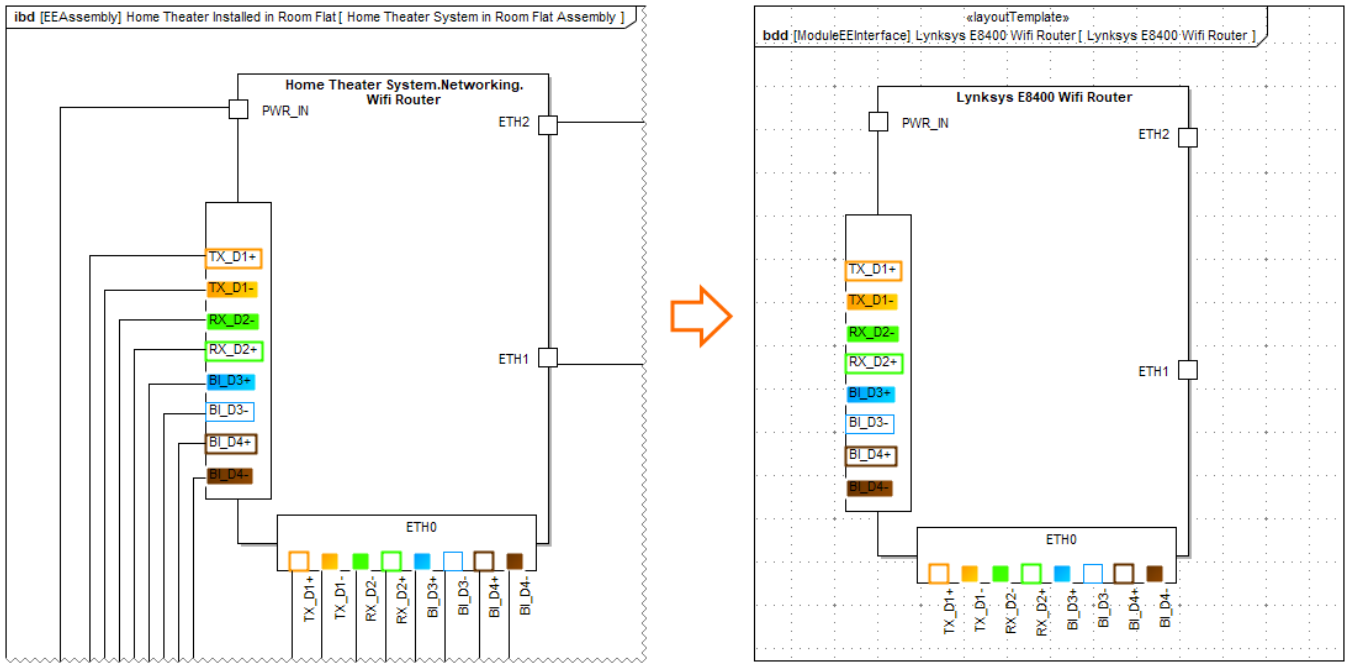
ibd [EEAssembly] Home Theater Installed in Room Flat [ Home Theater System in Room Flat Assembly ]

Home Theater System.Networking. Wifi Router

PWR_IN

ETH2

TX_D1+
TX_D1-
RX_D2-
RX_D2+
BI_D3+
BI_D3-
BI_D4+
BI_D4-

ETH1

ETH0

TX_D1+
TX_D1-
RX_D2-
RX_D2+
BI_D3+
BI_D3-
BI_D4+
BI_D4-

«layoutTemplate»
bdd [ModuleEEInterface] Lynksys E8400 Wifi Router [ Lynksys E8400 Wifi Router ]

Lynksys E8400 Wifi Router

PWR_IN

ETH2

TX_D1+
TX_D1-
RX_D2-
RX_D2+
BI_D3+
BI_D3-
BI_D4+
BI_D4-

ETH1

ETH0

TX_D1+
TX_D1-
RX_D2-
RX_D2+
BI_D3+
BI_D3-
BI_D4+
BI_D4-